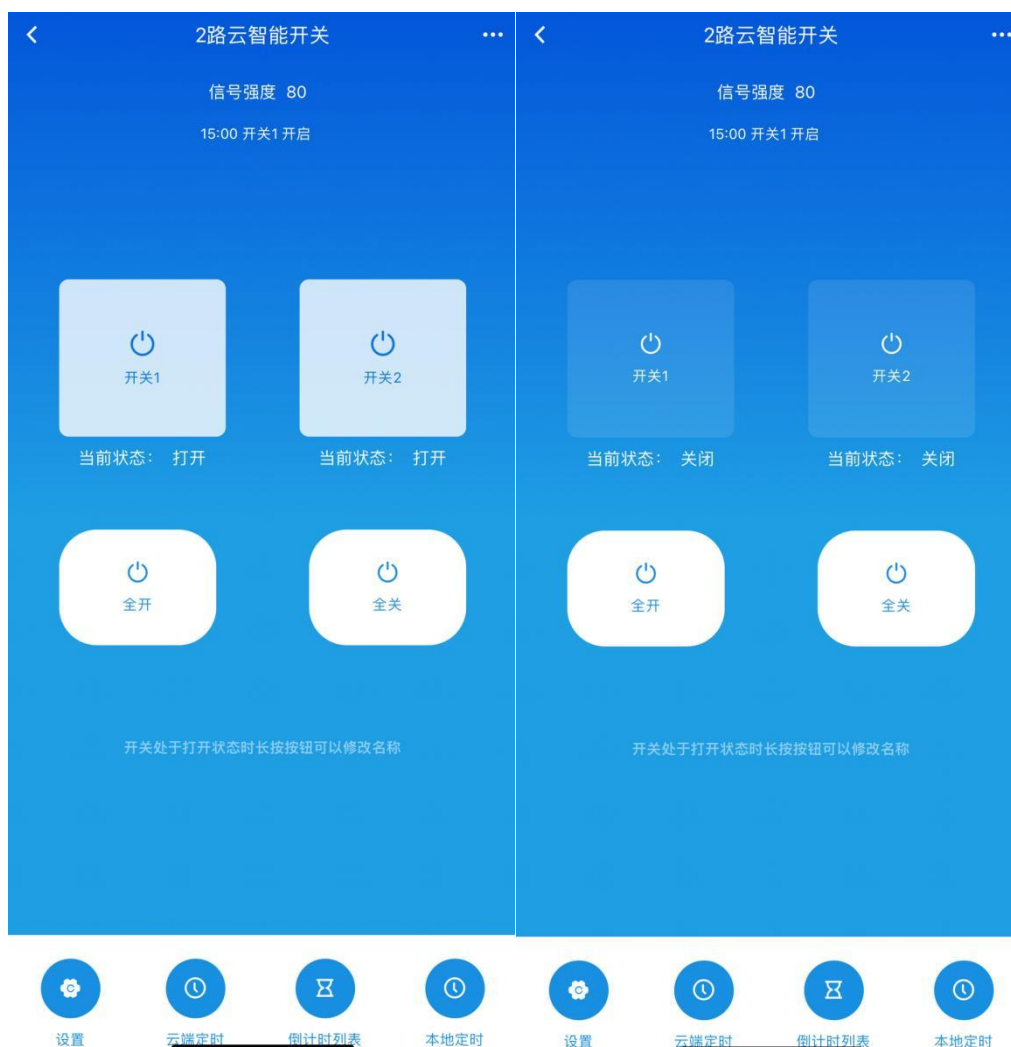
2路云智能开关

信号强度 80

15:00 开关1 开启

开关1

开关2

当前状态： 打开

当前状态： 打开

全开

全关

开关处于打开状态时长按按钮可以修改名称

设置

云端定时

倒计时列表

本地定时

2路云智能开关

信号强度 80

15:00 开关1 开启

开关1

开关2

当前状态： 关闭

当前状态： 关闭

全开

全关

开关处于打开状态时长按按钮可以修改名称

设置

云端定时

倒计时列表

本地定时